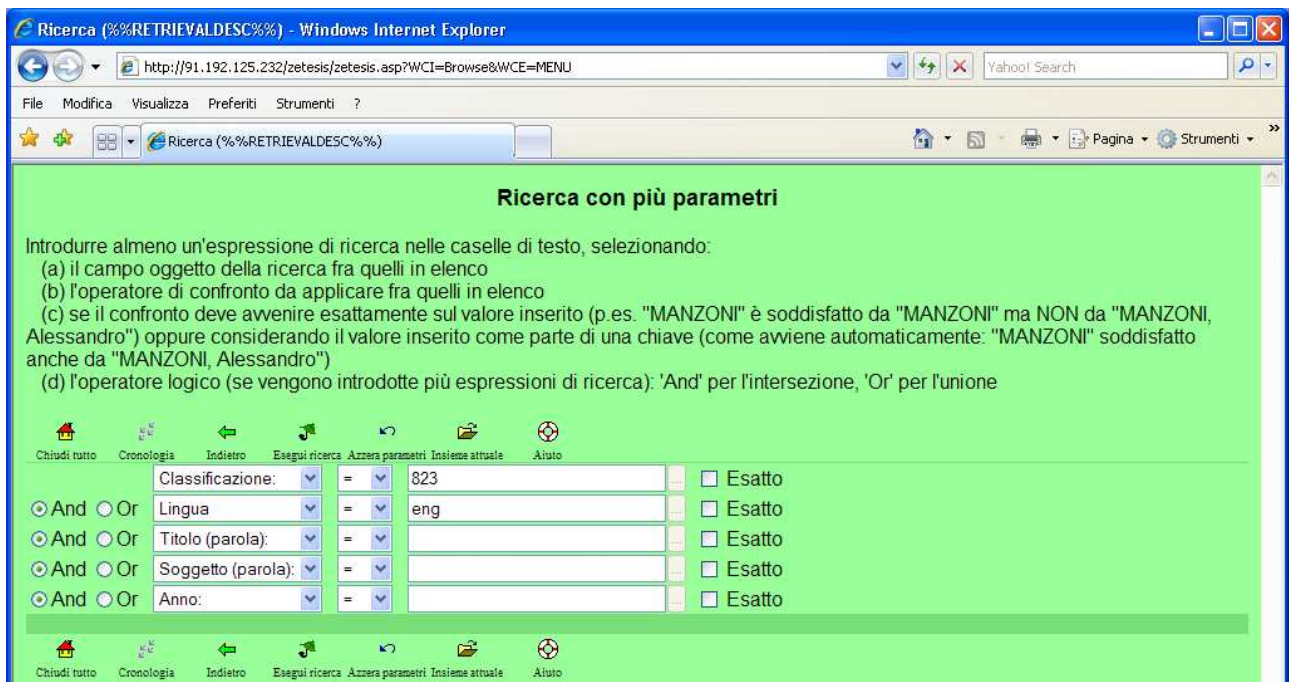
Ricerca (%%RETRIEVALDESC%%) - Windows Internet Explorer

http://91.192.125.232/zetesis/zetesis.asp?WCI=Browse&WCE=MENU

Yahoo! Search

File Modifica Visualizza Preferiti Strumenti ?

Ricerca (%%RETRIEVALDESC%%)

Pagina Strumenti

Ricerca con più parametri

Introdurre almeno un'espressione di ricerca nelle caselle di testo, selezionando:
(a) il campo oggetto della ricerca fra quelli in elenco
(b) l'operatore di confronto da applicare fra quelli in elenco
(c) se il confronto deve avvenire esattamente sul valore inserito (p.es. "MANZONI" è soddisfatto da "MANZONI" ma NON da "MANZONI, Alessandro") oppure considerando il valore inserito come parte di una chiave (come avviene automaticamente: "MANZONI" soddisfatto anche da "MANZONI, Alessandro")
(d) l'operatore logico (se vengono introdotte più espressioni di ricerca): 'And' per l'intersezione, 'Or' per l'unione

Chiudi tutto Cronologia Indietro Esegui ricerca Azzera parametri Insieme attuale Aiuto

| | | | | |
|---|---|---|---|---|
| | Classificazione: | = | 823 | Esatto |
| And Or | Lingua | = | eng | Esatto |
| And Or | Titolo (parola): | = | | Esatto |
| And Or | Soggetto (parola): | = | | Esatto |
| And Or | Anno: | = | | Esatto |

Chiudi tutto Cronologia Indietro Esegui ricerca Azzera parametri Insieme attuale Aiuto